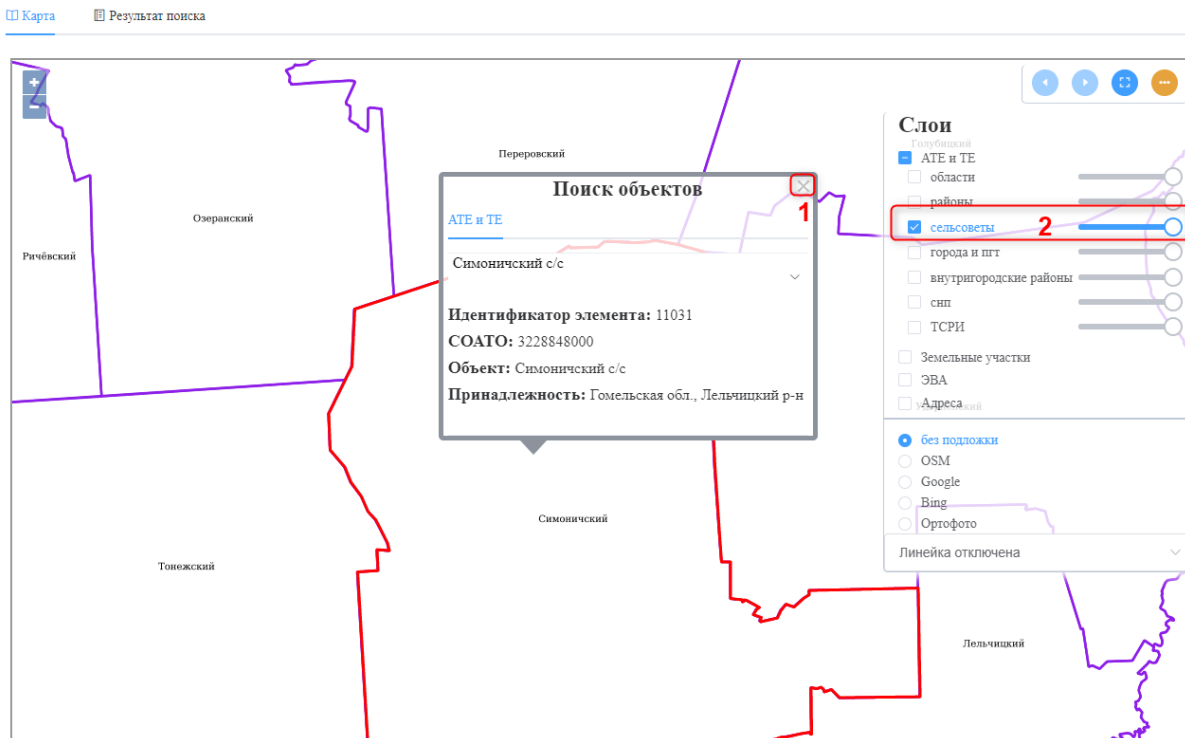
Карта Результат поиска

+
−

Переровский

Озеранский

Ричёвский

Поиск объектов

1

АТЕ и ТЕ

Симоничский с/с

Идентификатор элемента: 11031

СОАТО: 3228848000

Объект: Симоничский с/с

Принадлежность: Гомельская обл., Лельчицкий р-н

Симоничский

Тонежский

Лельчицкий

Слои

Голубицкий

АТЕ и ТЕ

области

районы

сельсоветы

2

города и пгт

внутригородские районы

снп

ТСРИ

Земельные участки

ЭВА

Адреса

без подложки

OSM

Google

Bing

Ортофото

Линейка отключена